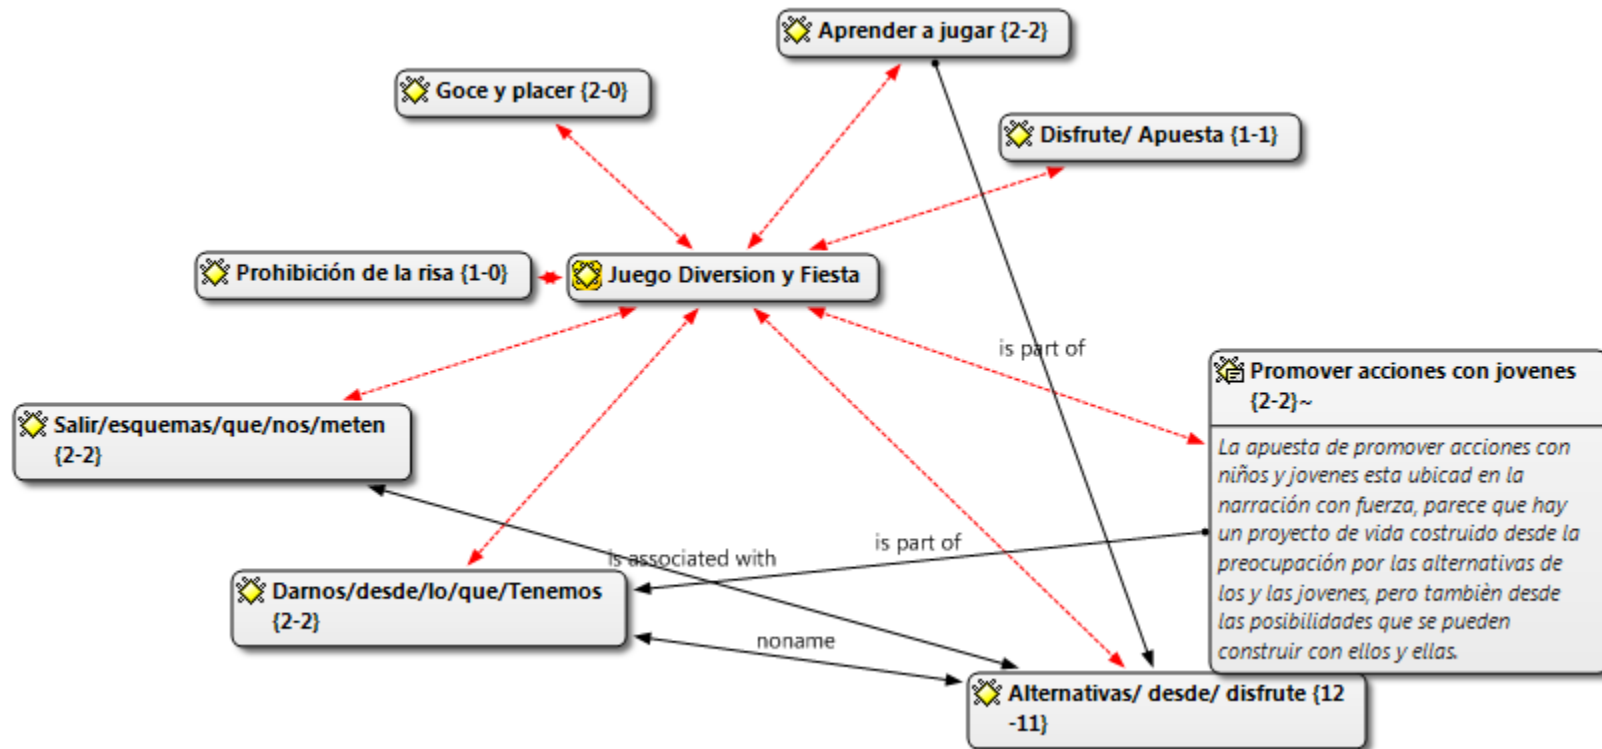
Aprender a jugar {2-2}

Goce y placer {2-0}

Disfrute/ Apuesta {1-1}

Prohibición de la risa {1-0}

Juego Diversion y Fiesta

is part of

Promover acciones con jovenes {2-2}~

La apuesta de promover acciones con niños y jovenes esta ubicad en la narración con fuerza, parece que hay un proyecto de vida costruido desde la preocupación por las alternativas de los y las jovenes, pero tambièn desde las posibilidades que se pueden construir con ellos y ellas.

Salir/esquemas/que/nos/meten {2-2}

is associated with

is part of

Darnos/desde/lo/que/Tenemos {2-2}

noname

Alternativas/ desde/ disfrute {12 -11}